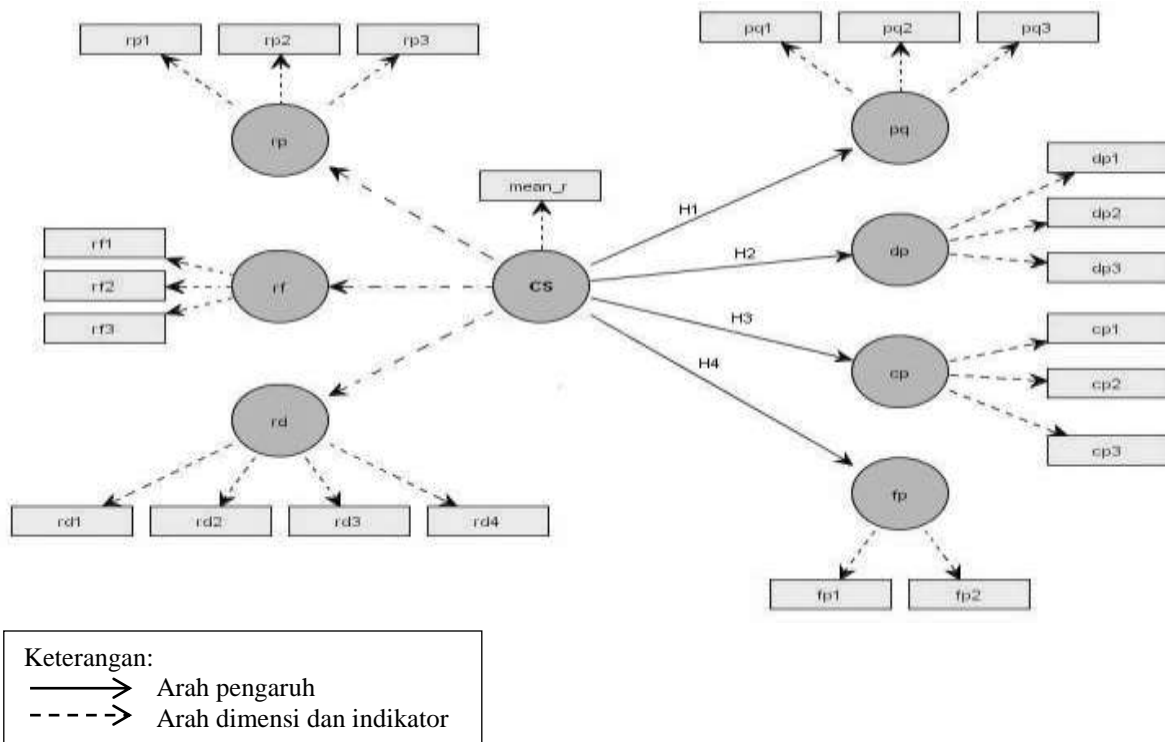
rp1 rp2 rp3

rp

pq1 pq2 pq3

pq

mean_r

H1

dp1

dp2

dp

dp3

rf1

rf2

rf

rf3

CS

H2

H3

cp1

cp

cp2

H4

cp3

rd

rd1 rd2 rd3 rd4

fp

fp1 fp2

Keterangan:
Arah pengaruh
Arah dimensi dan indikator